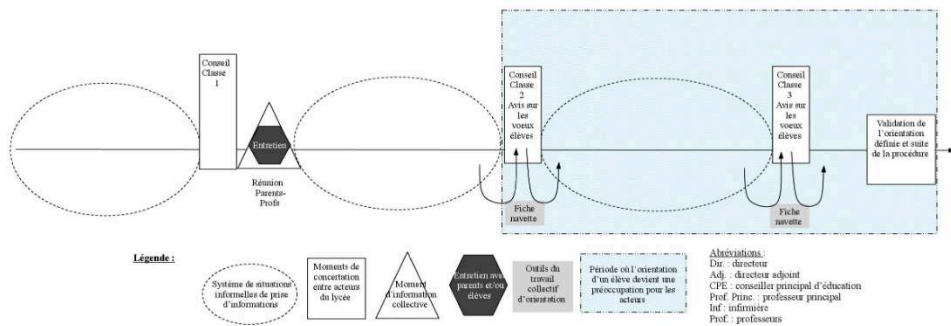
Conseil Classe 1

Entretien

Réunion Parents-Profs

Conseil Classe 2 Avis sur les voeux élèves

Fiche navette

Conseil Classe 3 Avis sur les voeux élèves

Fiche navette

Validation de l'orientation définie et suite de la procédure

Légende :

Système de situations informelles de prise d'informations

Moments de concertation entre acteurs du lycée

Moment d'information collective

Entretien avec parents et/ou élèves

Outils du travail collectif d'orientation

Période où l'orientation d'un élève devient une préoccupation pour les acteurs

Abréviations :
Dir. : directeur
Adj. : directeur adjoint
CPE : conseiller principal d'éducation
Prof. Princ. : professeur principal
Inf : infirmière
Prof. : professeurs